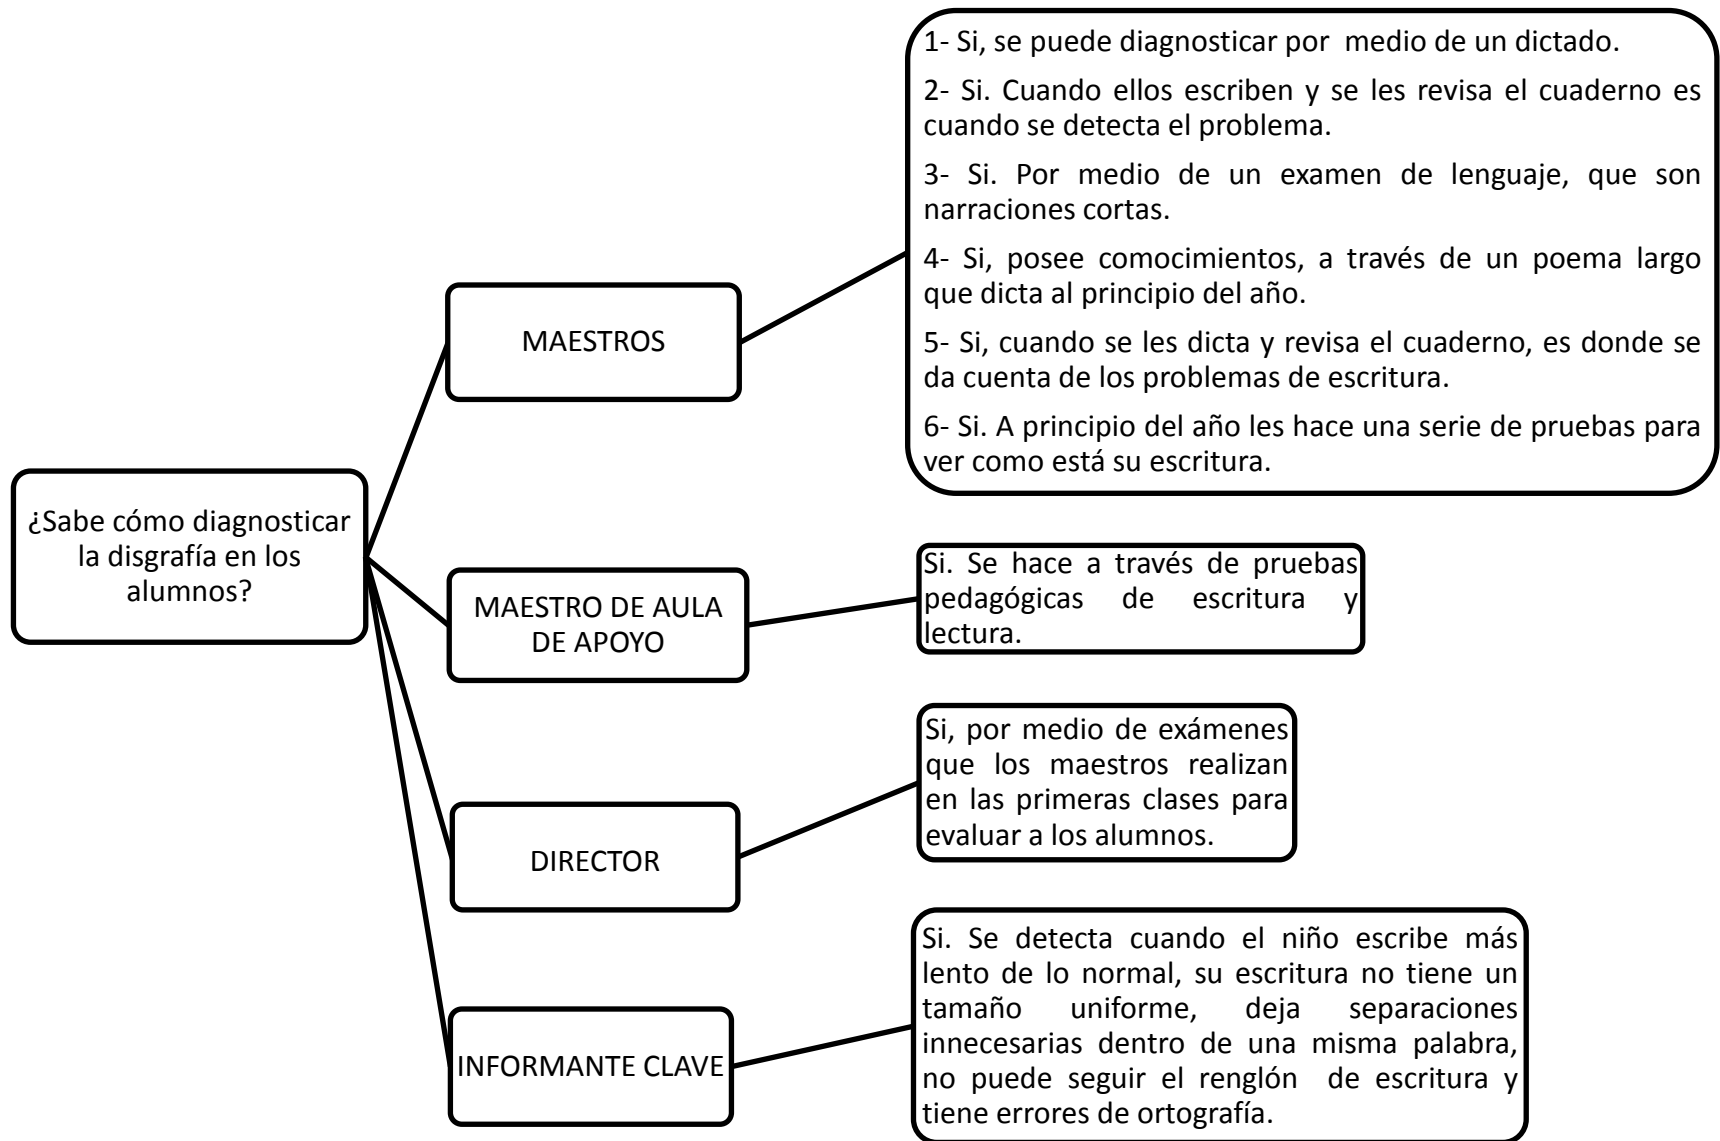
¿Sabe cómo diagnosticar la disgrafía en los alumnos?

MAESTROS

1- Si, se puede diagnosticar por medio de un dictado.

2- Si. Cuando ellos escriben y se les revisa el cuaderno es cuando se detecta el problema.

3- Si. Por medio de un examen de lenguaje, que son narraciones cortas.

4- Si, posee comocimientos, a través de un poema largo que dicta al principio del año.

5- Si, cuando se les dicta y revisa el cuaderno, es donde se da cuenta de los problemas de escritura.

6- Si. A principio del año les hace una serie de pruebas para ver como está su escritura.

MAESTRO DE AULA DE APOYO

Si. Se hace a través de pruebas pedagógicas de escritura y lectura.

DIRECTOR

Si, por medio de exámenes que los maestros realizan en las primeras clases para evaluar a los alumnos.

INFORMANTE CLAVE

Si. Se detecta cuando el niño escribe más lento de lo normal, su escritura no tiene un tamaño uniforme, deja separaciones innecesarias dentro de una misma palabra, no puede seguir el renglón de escritura y tiene errores de ortografía.